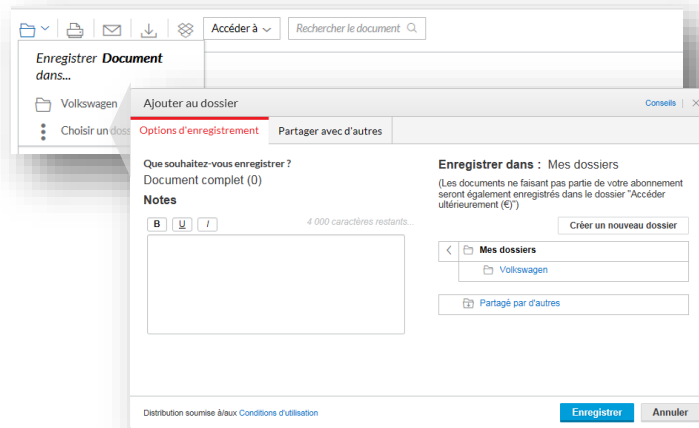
Accéder à

Rechercher le document

Enregistrer **Document** dans...

Volkswagen

Choisir un doss

Ajouter au dossier

Conseils

Options d'enregistrement

Partager avec d'autres

Que souhaitez-vous enregistrer ?

Document complet (0)

Notes

B U I

4 000 caractères restants...

Enregistrer dans : Mes dossiers

(Les documents ne faisant partie de votre abonnement seront également enregistrés dans le dossier "Accéder ultérieurement (€)")

Créer un nouveau dossier

Mes dossiers

Volkswagen

Partagé par d'autres

Distribution soumise à/aux Conditions d'utilisation

Enregistrer

Annuler